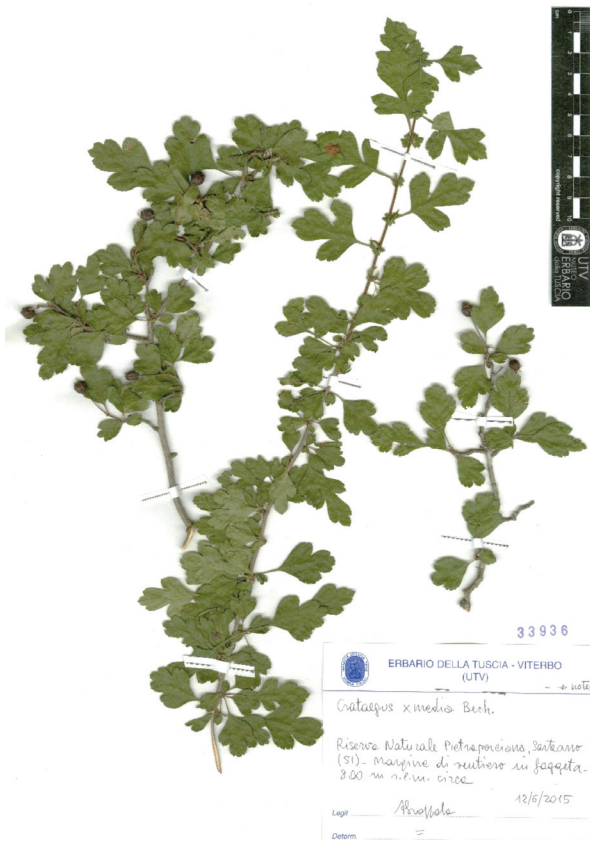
cm 0 1 2 3 4 5 6 7 8 9 10
copyright reserved
UTV
ERBARIO della TUSCIA

33936

ERBARIO DELLA TUSCIA - VITERBO
(UTV)

+ note

Crataegus x media Bech.

Riserva Naturale Pietraporciana, Sarteano (SI) - Margine di sentiero in faggeta 800 m s.l.m. circa

Legit Abruzzese 12/5/2015

Determ. =